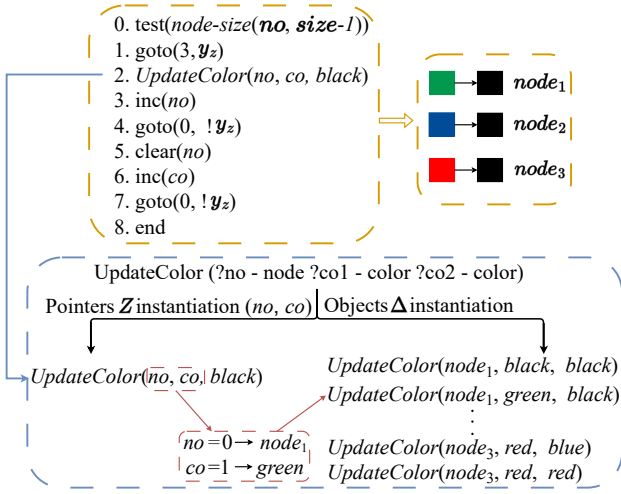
0. test(*node-size*(**no**, **size**-*1*))
1. goto(3, $\boldsymbol{y}_z$)
2. *UpdateColor*(*no*, *co*, *black*)
3. inc(*no*)
4. goto(0, !$\boldsymbol{y}_z$)
5. clear(*no*)
6. inc(*co*)
7. goto(0, !$\boldsymbol{y}_z$)
8. end

**node**$_1$
**node**$_2$
**node**$_3$

UpdateColor (?no - node ?co1 - color ?co2 - color)

Pointers $\boldsymbol{Z}$ instantiation (*no*, *co*)

Objects $\boldsymbol{\Delta}$ instantiation

*UpdateColor*(*no*, *co*, *black*)

*no* = 0 → *node*$_1$
*co* = 1 → *green*

*UpdateColor*(*node*$_1$, *black*, *black*)
*UpdateColor*(*node*$_1$, *green*, *black*)
⋮
*UpdateColor*(*node*$_3$, *red*, *blue*)
*UpdateColor*(*node*$_3$, *red*, *red*)